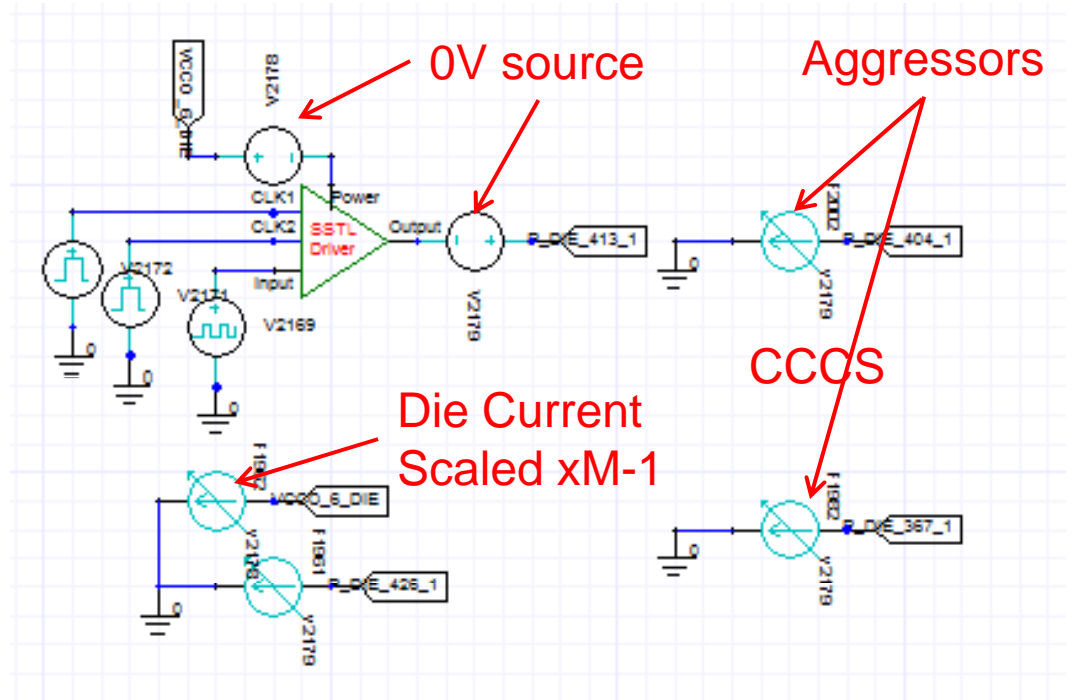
VCCO_6_DIE

V2178

0V source

Aggressors

Power

CLK1

CLK2

SSTL Driver

Output

P_DIE_413_1

F2002

P_DIE_404_1

V2179

V2172

Input

V2171

V2169

V2179

CCCS

Die Current Scaled xM-1

F1983

VCCO_6_DIE

V2179

F1981

P_DIE_426_1

V2179

F1982

P_DIE_367_1

V2179

0

0

0

0

0

0

0